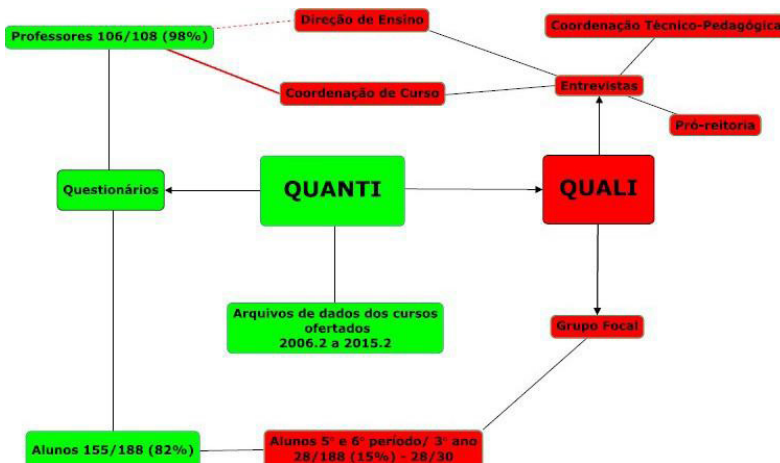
Professores 106/108 (98%)

Direção de Ensino

Coordenação Técnico-Pedagógica

Coordenação de Curso

Entrevistas

Pró-reitoria

Questionários

QUANTI

QUALI

Arquivos de dados dos cursos ofertados 2006.2 a 2015.2

Grupo Focal

Alunos 155/188 (82%)

Alunos 5° e 6° período/ 3° ano 28/188 (15%) - 28/30